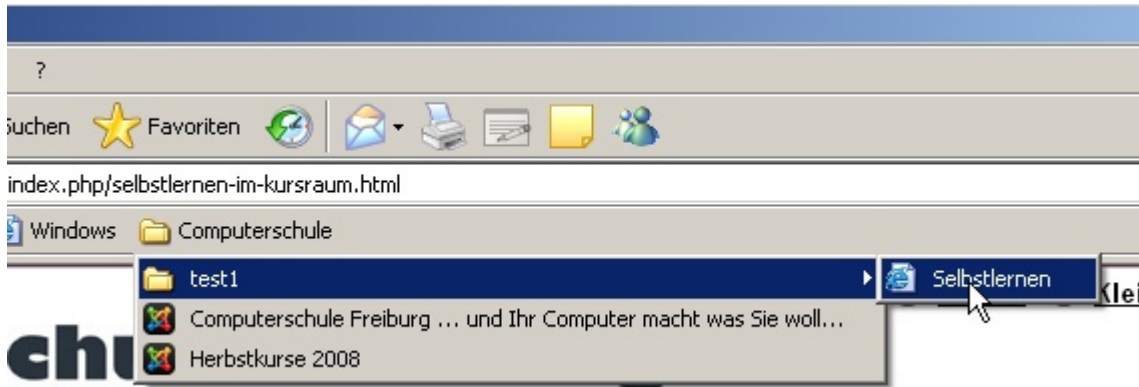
?

Suchen Favoriten

index.php/selbstlernen-im-kursraum.html

Windows Computerschule

test1

Selbstlernen

Klei

Computerschule Freiburg ... und Ihr Computer macht was Sie woll...

Herbstkurse 2008

chu